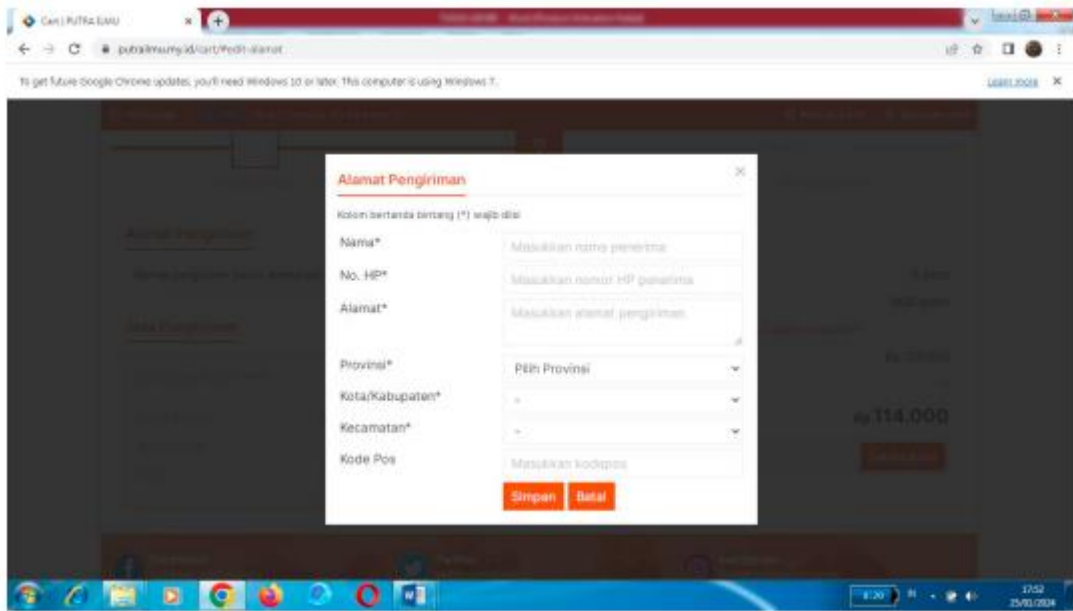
Cart | PUTRA ILMU

putrailmuumy.id/cart/#edit-alamat

To get future Google Chrome updates, you'll need Windows 10 or later. This computer is using Windows 7.

Learn more

Alamat Pengiriman

×

Kolom bertanda bintang (*) wajib diisi

Nama*

Masukkan nama penerima

No. HP*

Masukkan nomor HP penerima

Alamat*

Masukkan alamat pengiriman

Provinsi*

Pilih Provinsi

Kota/Kabupaten*

-

Kecamatan*

-

Kode Pos

Masukkan kodepos

Simpan

Batal

Rp 114.000

17:52
25/01/2024